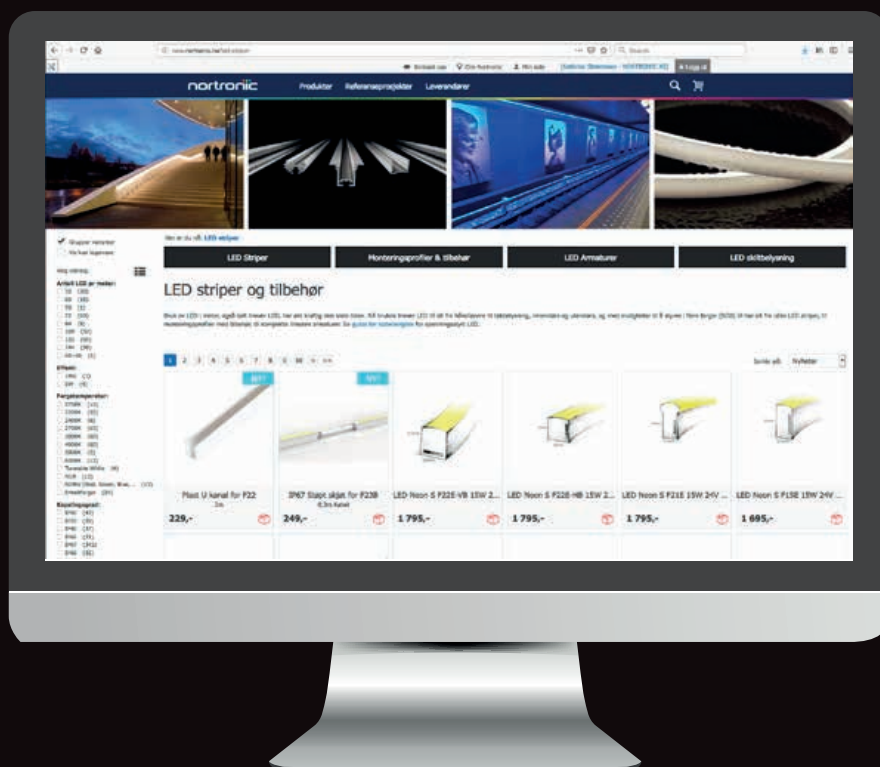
nortronic

Produkter Referanseprosjekter Leverandører

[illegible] LED striper

LED Striper

Monteringsprofiler & tilbehør

LED Armaturer

LED skiltbelysning

LED striper og tilbehør

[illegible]

1 2 3 4 5 6 7 8 9 10 > >>

Sorter på: Nyheter

Plast U kanal for F22
2m
229,-

IP67 Slapt skjøt for F23B
0,5m kanal
249,-

LED Neon S F22S-VB 15W 2...
1 795,-

LED Neon S F22B-HB 15W 2...
1 795,-

LED Neon S F21E 15W 24V ...
1 795,-

LED Neon S F15E 15W 24V ...
1 695,-

Striper reiseter
Vis bare lagervarer

Antall LED pr meter:

Effekt:

Fargetemperatur:

Kapslingsgrad: